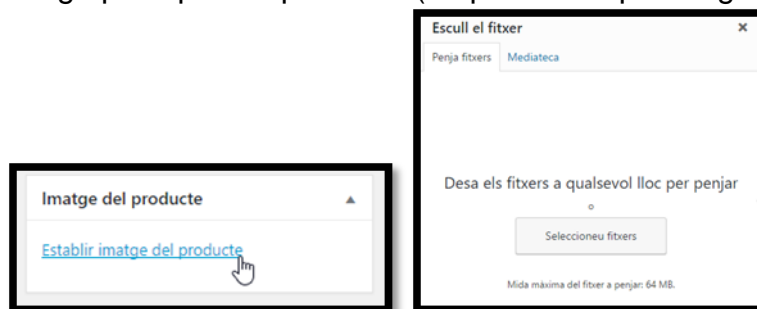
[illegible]

Imatge del producte ▲

Establir imatge del producte

Escull el fitxer ×

Penja fitxers Mediateca

Desa els fitxers a qualsevol lloc per penjar

o

Seleccioneu fitxers

Mida màxima del fitxer a penjar: 64 MB.